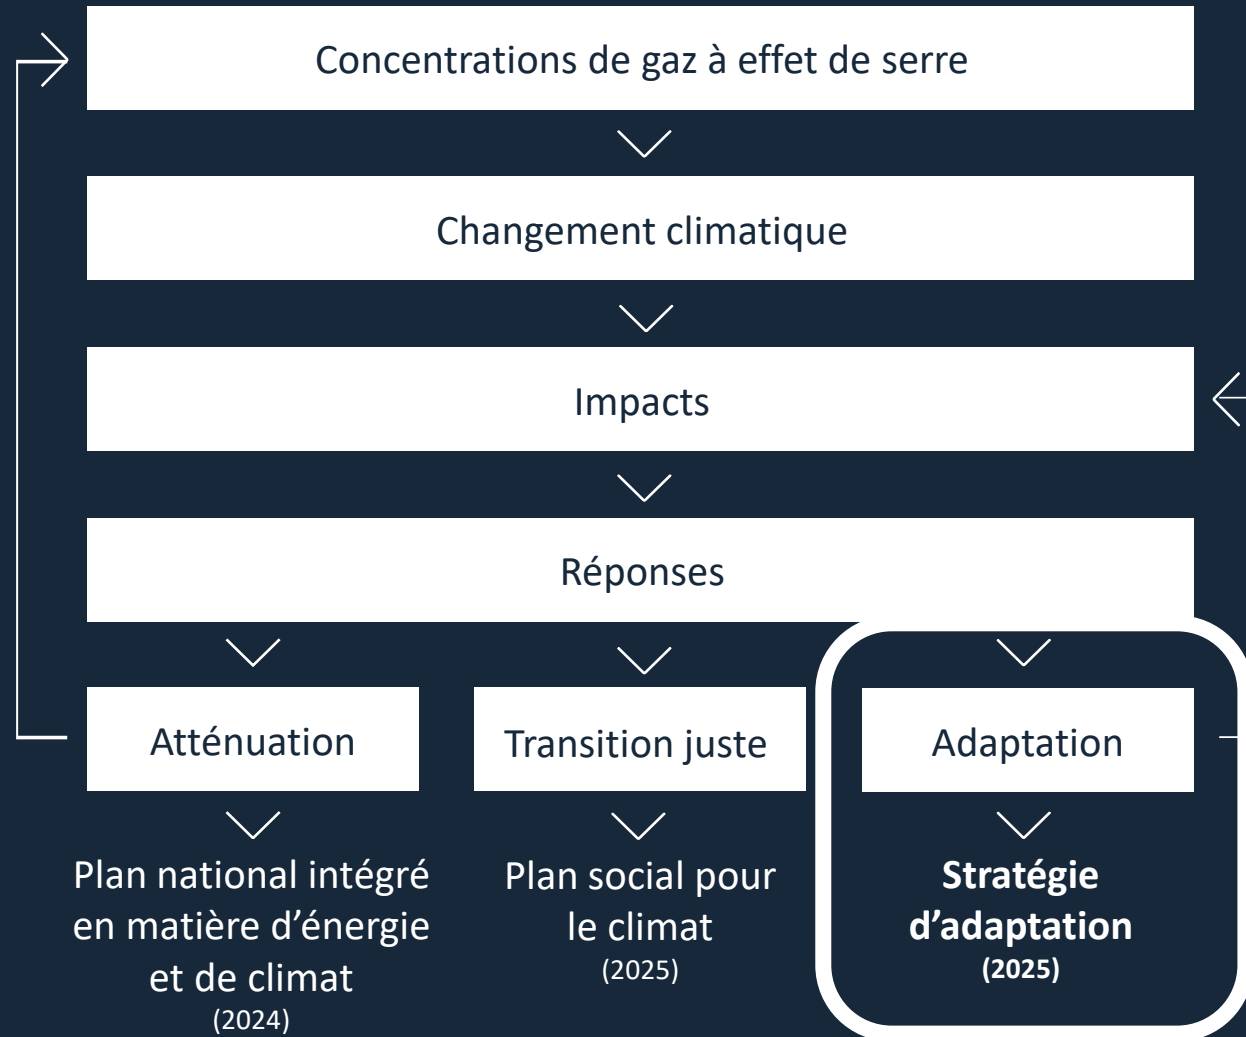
Concentrations de gaz à effet de serre

Changement climatique

Impacts

Réponses

Atténuation

Transition juste

Adaptation

Plan national intégré en matière d'énergie et de climat
(2024)

Plan social pour le climat
(2025)

**Stratégie d'adaptation**
**(2025)**